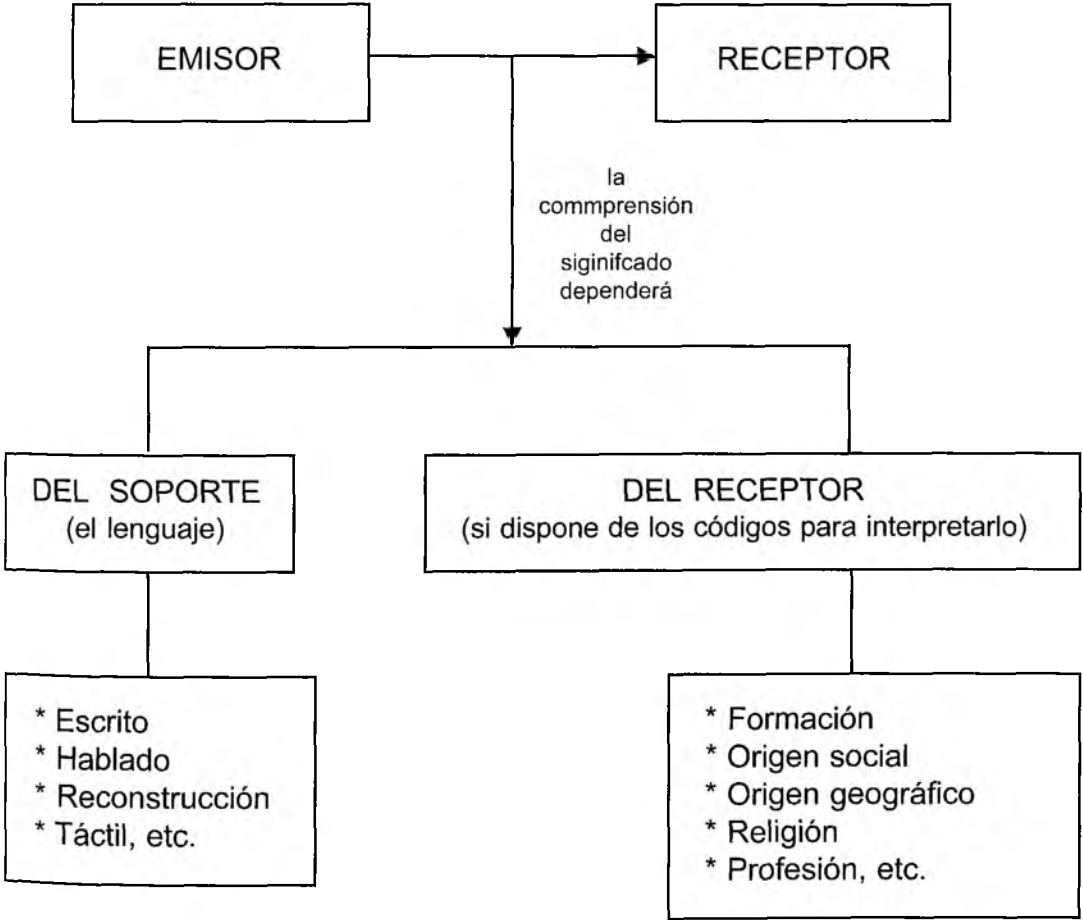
EMISOR

RECEPTOR

la commprensión del siginifcado dependerá

DEL SOPORTE
(el lenguaje)

DEL RECEPTOR
(si dispone de los códigos para interpretarlo)

* Escrito
* Hablado
* Reconstrucción
* Táctil, etc.

* Formación
* Origen social
* Origen geográfico
* Religión
* Profesión, etc.